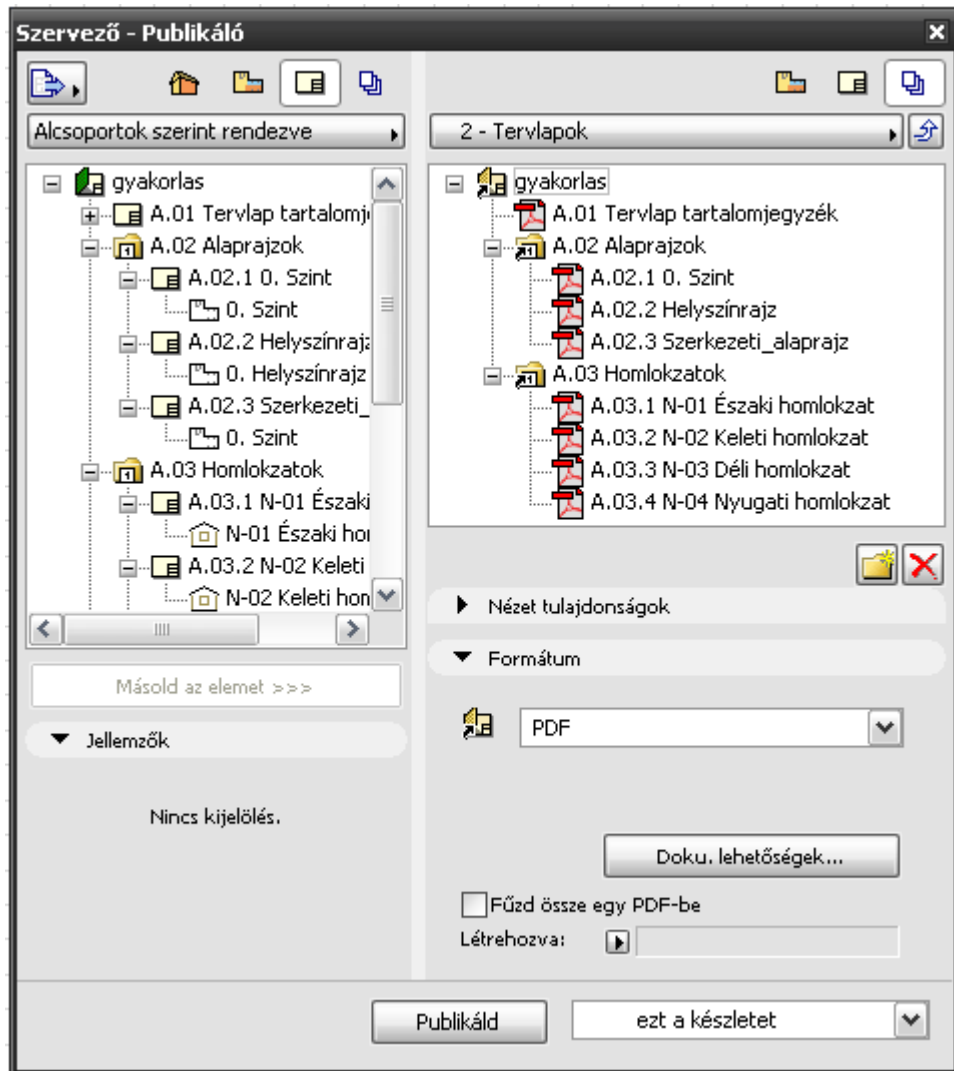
Szervező - Publikáló

Alcsoportok szerint rendezve

gyakorlas
A.01 Tervlap tartalomj
A.02 Alaprajzok
A.02.1 0. Szint
0. Szint
A.02.2 Helyszínrajz
0. Helyszínrajz
A.02.3 Szerkezeti_
0. Szint
A.03 Homlokzatok
A.03.1 N-01 Északi
N-01 Északi hor
A.03.2 N-02 Keleti
N-02 Keleti hon

Másold az elemet >>>

Jellemzők

Nincs kijelölés.

2 - Tervlapok

gyakorlas
A.01 Tervlap tartalomjegyzék
A.02 Alaprajzok
A.02.1 0. Szint
A.02.2 Helyszínrajz
A.02.3 Szerkezeti_alaprajz
A.03 Homlokzatok
A.03.1 N-01 Északi homlokzat
A.03.2 N-02 Keleti homlokzat
A.03.3 N-03 Déli homlokzat
A.03.4 N-04 Nyugati homlokzat

Nézet tulajdonságok

Formátum

PDF

Doku. lehetőségek...

Fűzd össze egy PDF-be

Létrehozva:

Publikáld

ezt a készletet